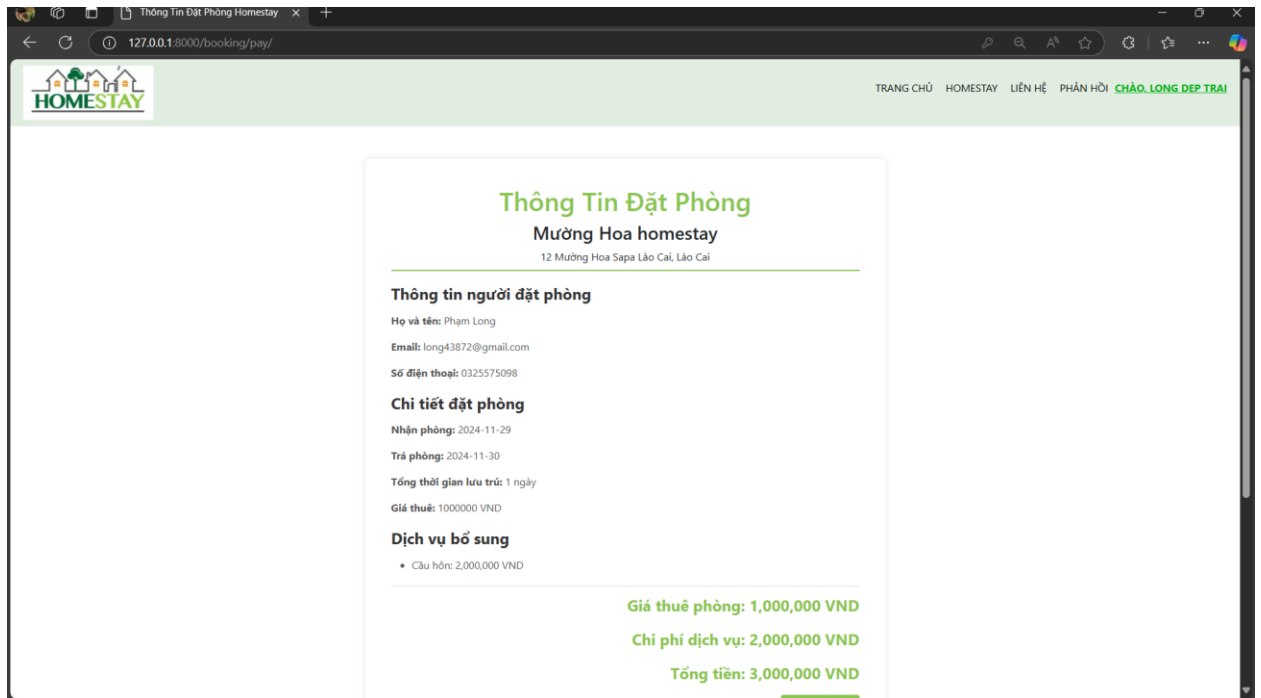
Thông Tin Đặt Phòng Homestay ×

127.0.0.1:8000/booking/pay/

HOMESTAY

TRANG CHỦ HOMESTAY LIÊN HỆ PHẢN HỒI CHÀO, LONG DEP TRAI

Thông Tin Đặt Phòng

Mường Hoa homestay

12 Mường Hoa Sapa Lào Cai, Lào Cai

Thông tin người đặt phòng

Họ và tên: Phạm Long

Email: long43872@gmail.com

Số điện thoại: 0325575098

Chi tiết đặt phòng

Nhận phòng: 2024-11-29

Trả phòng: 2024-11-30

Tổng thời gian lưu trú: 1 ngày

Giá thuê: 1000000 VND

Dịch vụ bổ sung

• Cầu hôn: 2,000,000 VND

Giá thuê phòng: 1,000,000 VND

Chi phí dịch vụ: 2,000,000 VND

Tổng tiền: 3,000,000 VND